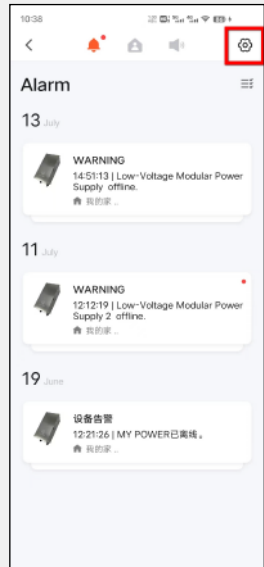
10:38

Alarm

13 July

WARNING
14:51:13 | Low-Voltage Modular Power Supply offline.
我的家...

11 July

WARNING
12:12:19 | Low-Voltage Modular Power Supply 2 offline.
我的家...

19 June

设备告警
12:21:26 | MY POWER已离线。
我的家...